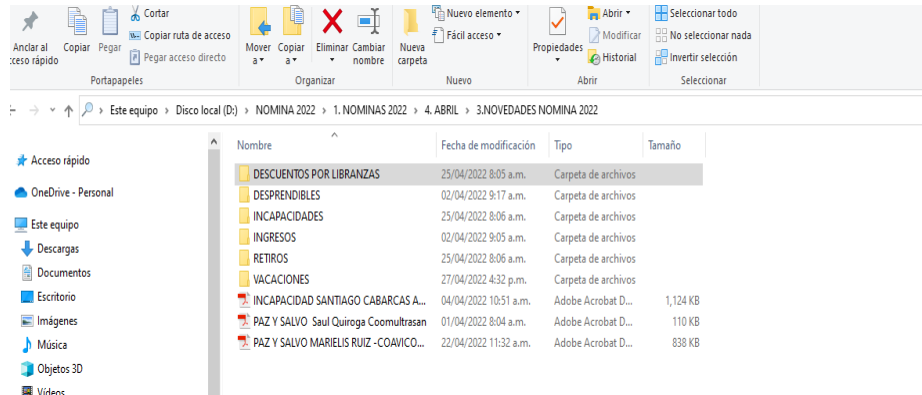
Anclar al acceso rápido
Copiar
Pegar
Cortar
Copiar ruta de acceso
Pegar acceso directo
Portapapeles
Mover a
Copiar a
Eliminar
Cambiar nombre
Organizar
Nueva carpeta
Nuevo elemento
Fácil acceso
Nuevo
Propiedades
Abrir
Modificar
Historial
Abrir
Seleccionar todo
No seleccionar nada
Invertir selección
Seleccionar

Este equipo > Disco local (D:) > NOMINA 2022 > 1. NOMINAS 2022 > 4. ABRIL > 3.NOVEDADES NOMINA 2022

Acceso rápido
OneDrive - Personal
Este equipo
Descargas
Documentos
Escritorio
Imágenes
Música
Objetos 3D
Videos

| Nombre | Fecha de modificación | Tipo | Tamaño |
|---|---|---|---|
| DESCUENTOS POR LIBRANZAS | 25/04/2022 8:05 a.m. | Carpeta de archivos | |
| DESPRENDIBLES | 02/04/2022 9:17 a.m. | Carpeta de archivos | |
| INCAPACIDADES | 25/04/2022 8:06 a.m. | Carpeta de archivos | |
| INGRESOS | 02/04/2022 9:05 a.m. | Carpeta de archivos | |
| RETIROS | 25/04/2022 8:06 a.m. | Carpeta de archivos | |
| VACACIONES | 27/04/2022 4:32 p.m. | Carpeta de archivos | |
| INCAPACIDAD SANTIAGO CABARCAS A... | 04/04/2022 10:51 a.m. | Adobe Acrobat D... | 1,124 KB |
| PAZ Y SALVO Saul Quiroga Coomultrasan | 01/04/2022 8:04 a.m. | Adobe Acrobat D... | 110 KB |
| PAZ Y SALVO MARIELIS RUIZ -COAVICO... | 22/04/2022 11:32 a.m. | Adobe Acrobat D... | 838 KB |